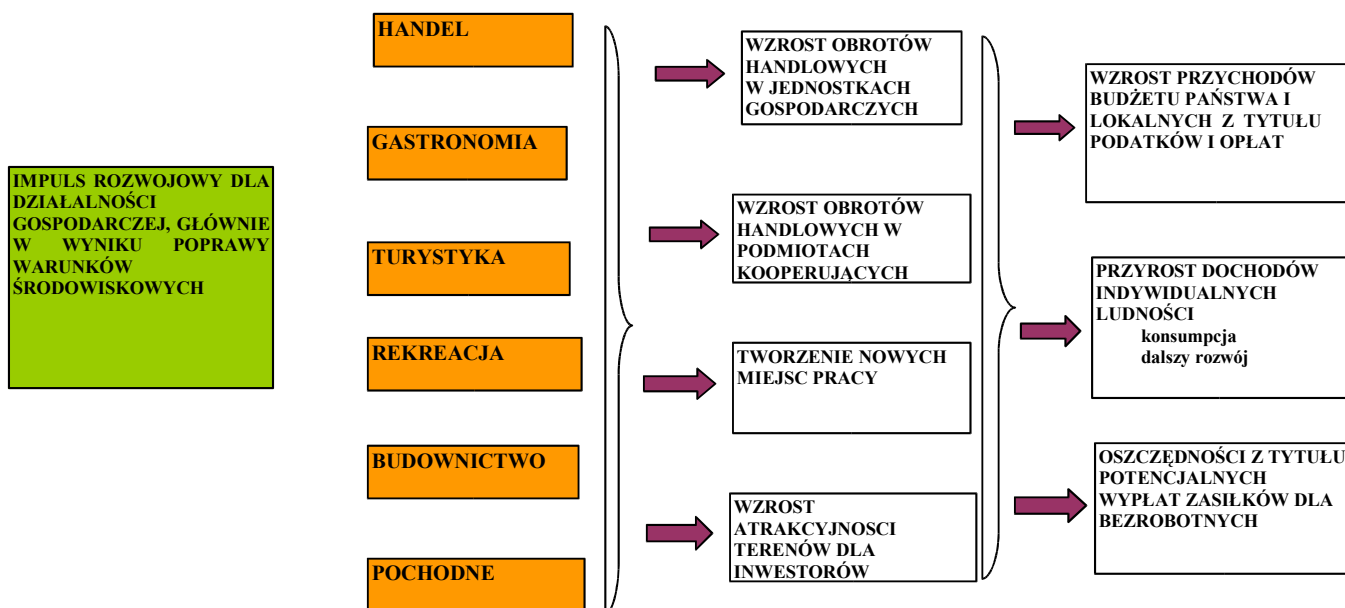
IMPULS ROZWOJOWY DLA DZIAŁALNOŚCI GOSPODARCZEJ, GŁÓWNIE W WYNIKU POPRAWY WARUNKÓW ŚRODOWISKOWYCH

HANDEL

GASTRONOMIA

TURYSTYKA

REKREACJA

BUDOWNICTWO

POCHODNE

WZROST OBROTÓW HANDLOWYCH W JEDNOSTKACH GOSPODARCZYCH

WZROST OBROTÓW HANDLOWYCH W PODMIOTACH KOOPERUJĄCYCH

TWORZENIE NOWYCH MIEJSC PRACY

WZROST ATRAKCYJNOSCI TERENÓW DLA INWESTORÓW

WZROST PRZYCHODÓW BUDŻETU PAŃSTWA I LOKALNYCH Z TYTUŁU PODATKÓW I OPŁAT

PRZYROST DOCHODÓW INDYWIDUALNYCH LUDNOŚCI
konsumpcja
dalszy rozwój

OSZCZĘDNOŚCI Z TYTUŁU POTENCJALNYCH WYPŁAT ZASIŁKÓW DLA BEZROBOTNYCH